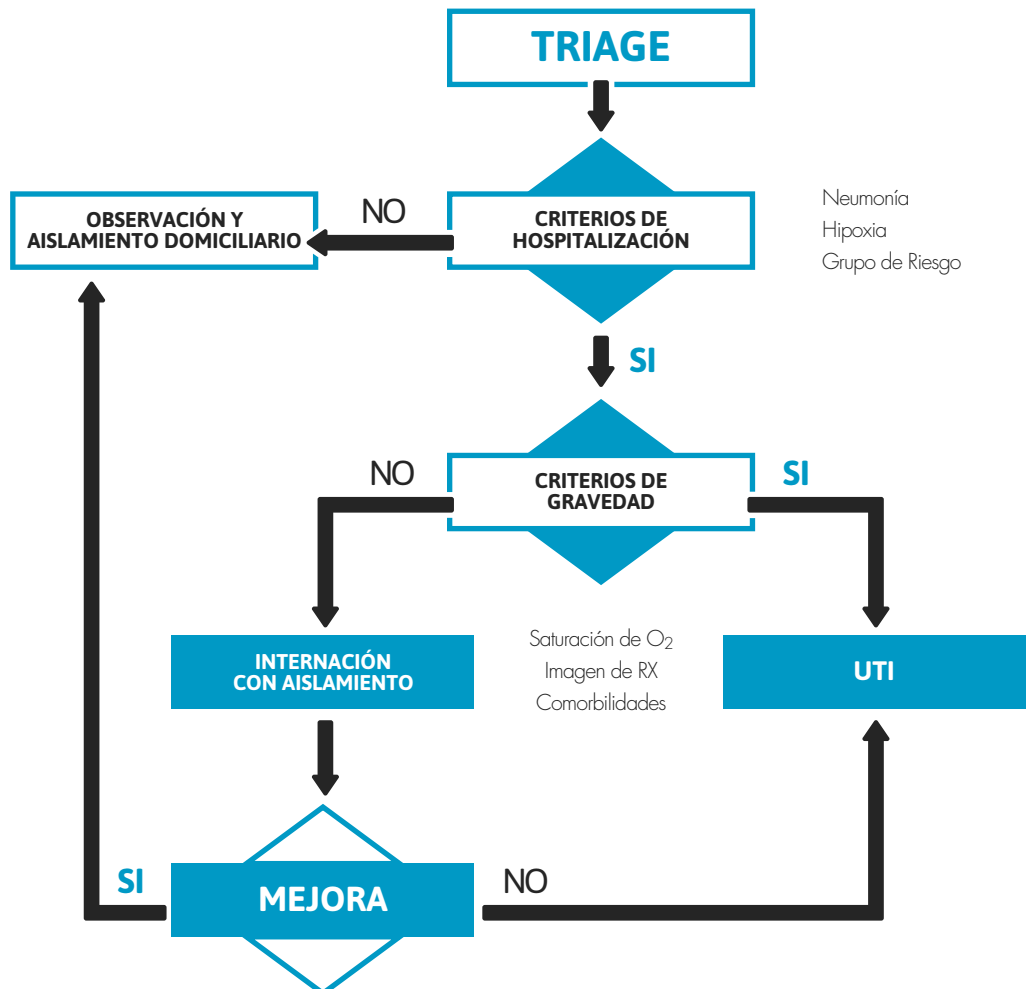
TRIAGE

OBSERVACIÓN Y AISLAMIENTO DOMICILIARIO

NO

CRITERIOS DE HOSPITALIZACIÓN

Neumonía
Hipoxia
Grupo de Riesgo

SI

NO

CRITERIOS DE GRAVEDAD

SI

INTERNACIÓN CON AISLAMIENTO

Saturación de $O_2$
Imagen de RX
Comorbilidades

UTI

SI

MEJORA

NO